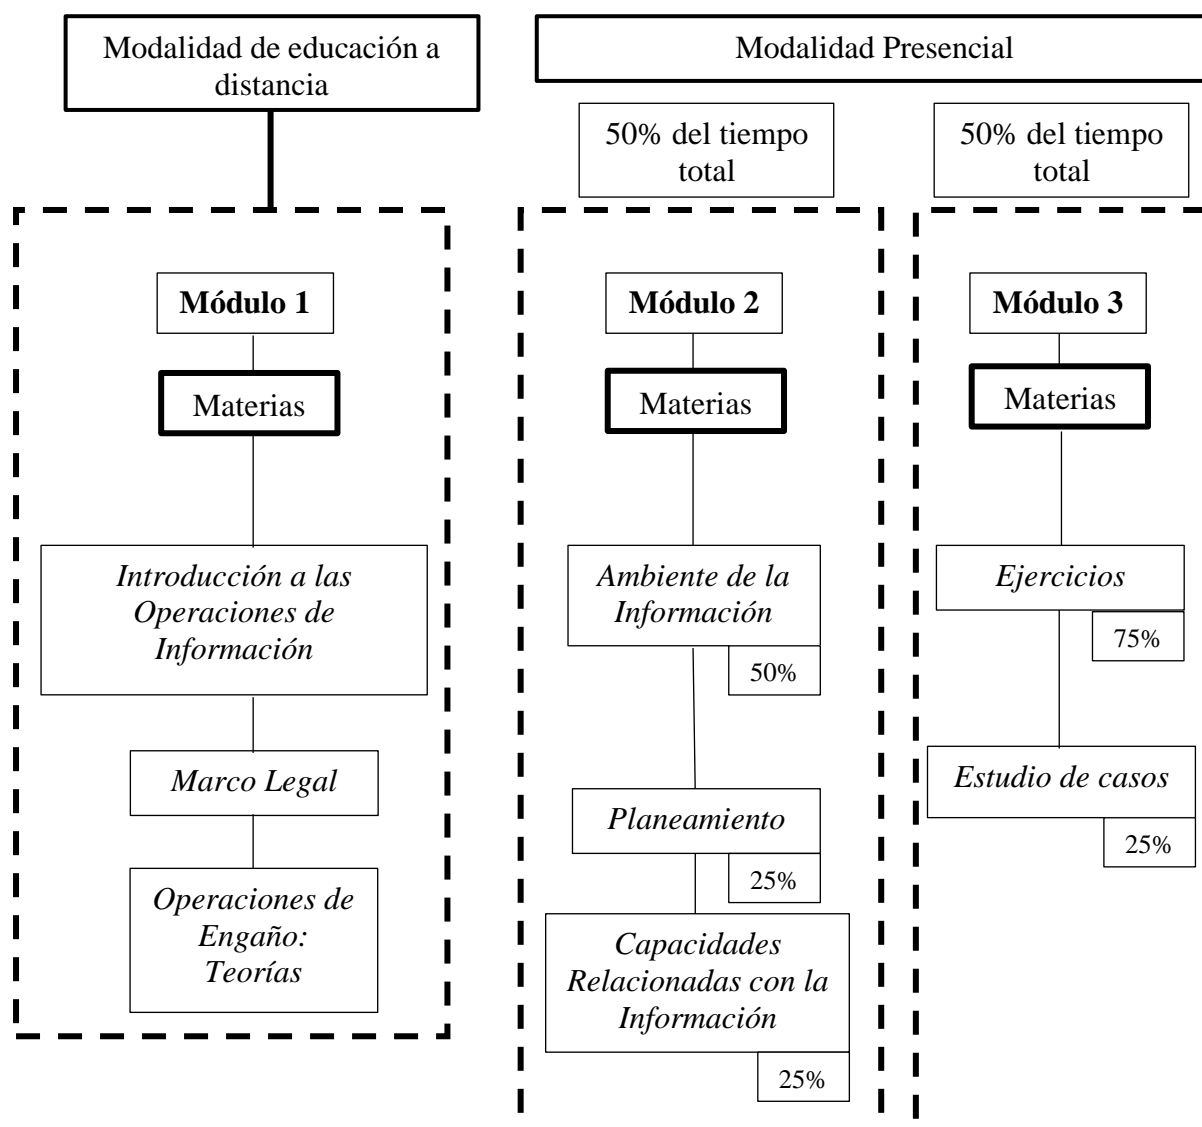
Modalidad de educación a distancia

Modalidad Presencial

50% del tiempo total

50% del tiempo total

**Módulo 1**

Materias

*Introducción a las Operaciones de Información*

*Marco Legal*

*Operaciones de Engaño: Teorías*

**Módulo 2**

Materias

*Ambiente de la Información*

50%

*Planeamiento*

25%

*Capacidades Relacionadas con la Información*

25%

**Módulo 3**

Materias

*Ejercicios*

75%

*Estudio de casos*

25%